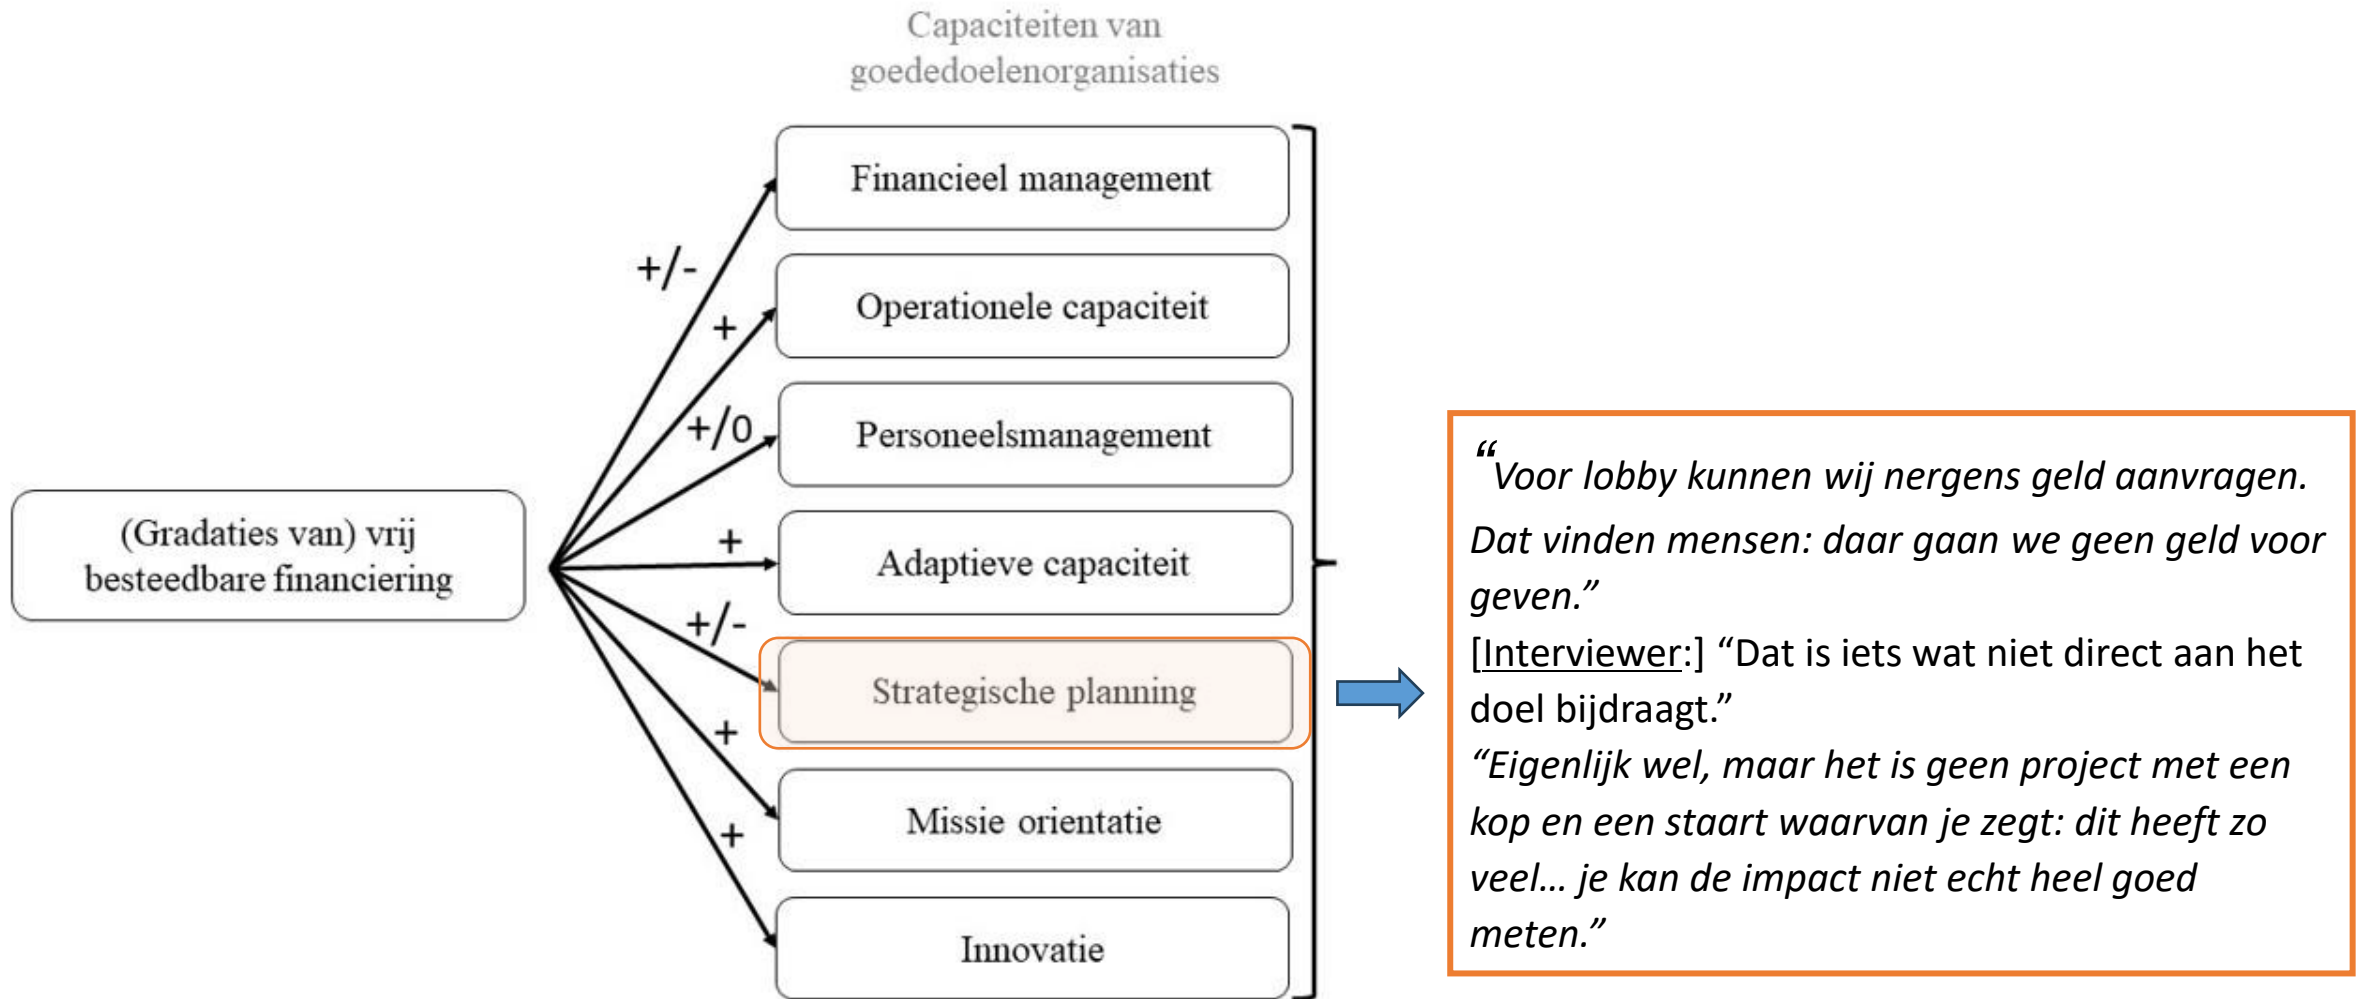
Capaciteiten van goededoelenorganisaties

(Gradaties van) vrij besteedbare financiering

+/-
+
+/0
+
+/-
+
+

Financieel management

Operationele capaciteit

Personeelsmanagement

Adaptieve capaciteit

Strategische planning

Missie orientatie

Innovatie

“Voor lobby kunnen wij nergens geld aanvragen. Dat vinden mensen: daar gaan we geen geld voor geven.”
[Interviewer:] “Dat is iets wat niet direct aan het doel bijdraagt.”
“Eigenlijk wel, maar het is geen project met een kop en een staart waarvan je zegt: dit heeft zo veel… je kan de impact niet echt heel goed meten.”